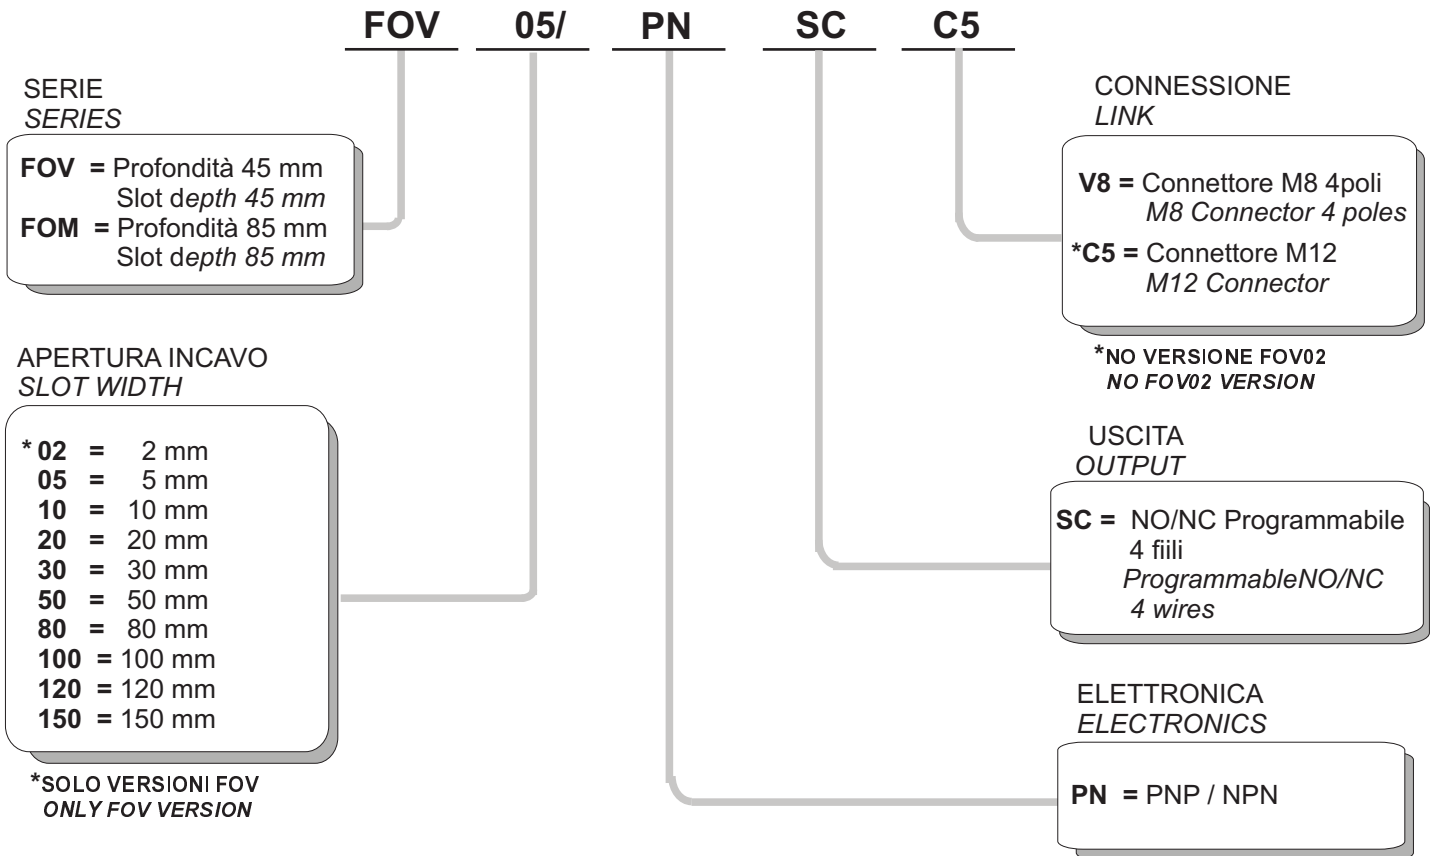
FOV 05/ PN SC C5

SERIE
*SERIES*

**FOV** = Profondità 45 mm
Slot depth 45 mm
**FOM** = Profondità 85 mm
Slot depth 85 mm

APERTURA INCAVO
*SLOT WIDTH*

*02 = 2 mm
05 = 5 mm
10 = 10 mm
20 = 20 mm
30 = 30 mm
50 = 50 mm
80 = 80 mm
100 = 100 mm
120 = 120 mm
150 = 150 mm

*SOLO VERSIONI FOV
*ONLY FOV VERSION*

CONNESSIONE
*LINK*

**V8** = Connettore M8 4poli
*M8 Connector 4 poles*
***C5** = Connettore M12
*M12 Connector*

*NO VERSIONE FOV02
*NO FOV02 VERSION*

USCITA
*OUTPUT*

**SC** = NO/NC Programmabile
4 fiili
*ProgrammableNO/NC*
*4 wires*

ELETTRONICA
*ELECTRONICS*

**PN** = PNP / NPN